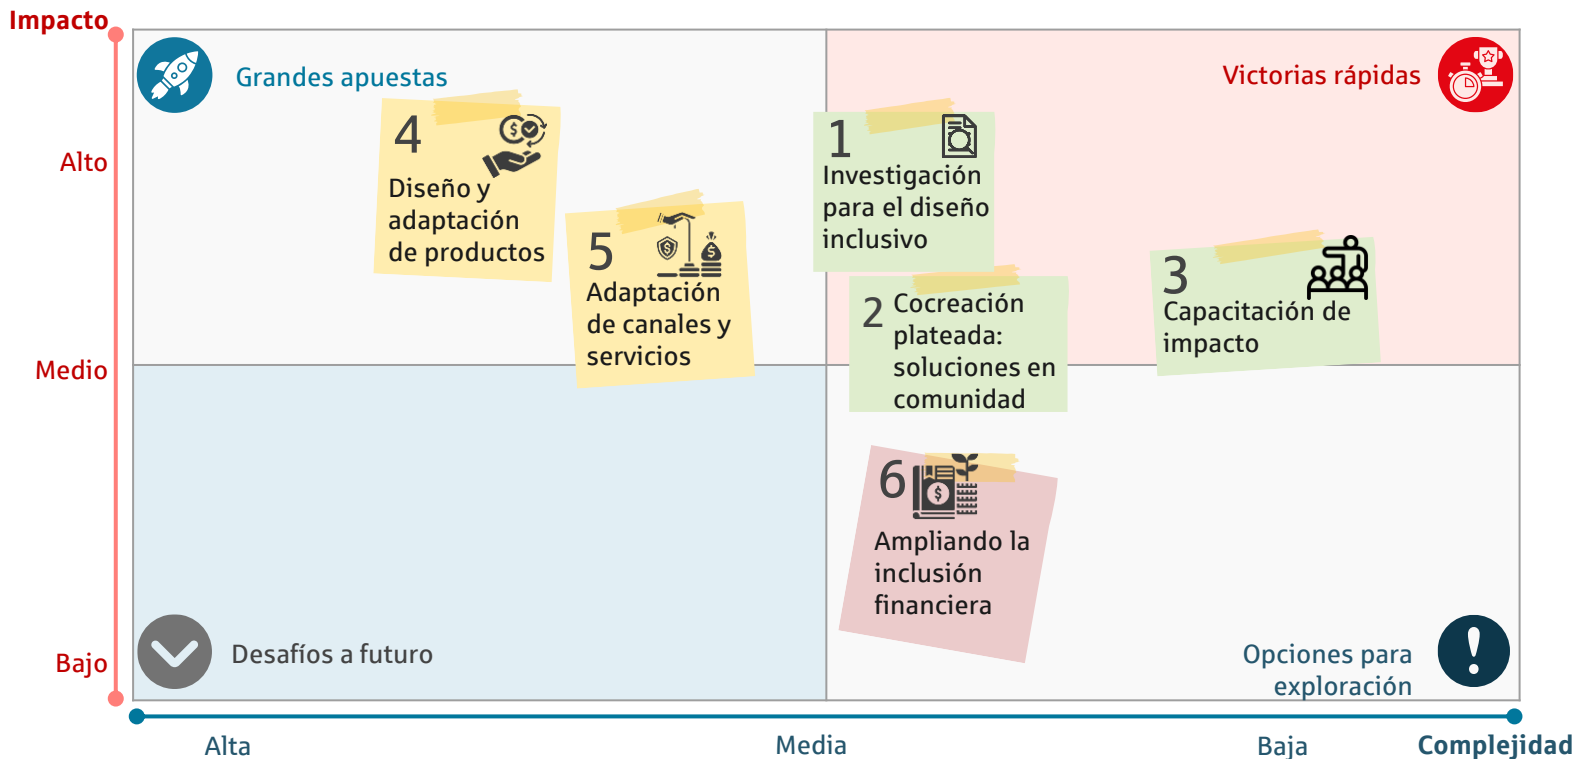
Impacto

Alto

Medio

Bajo

Grandes apuestas

Victorias rápidas

4
Diseño y adaptación de productos

5
Adaptación de canales y servicios

1
Investigación para el diseño inclusivo

2 Cocreación plateada: soluciones en comunidad

3
Capacitación de impacto

6
Ampliando la inclusión financiera

Desafíos a futuro

Opciones para exploración

Alta

Media

Baja

Complejidad